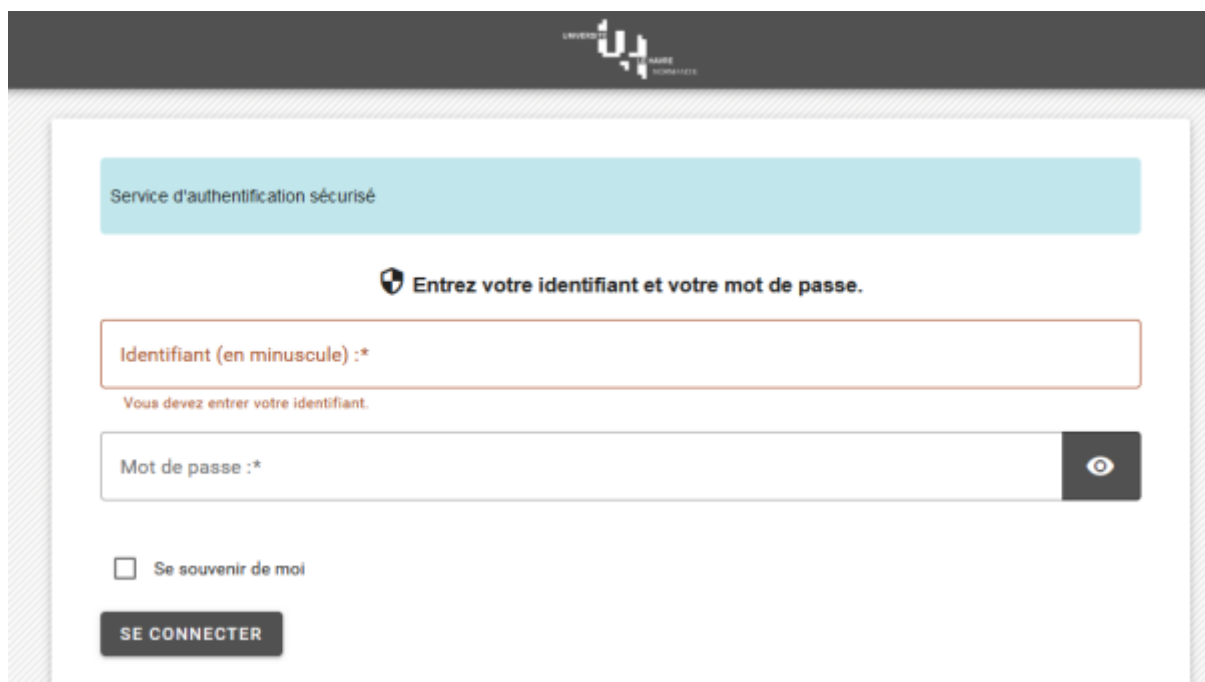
UNIVERSITÉ LE HAVRE NORMANDIE

Service d'authentification sécurisé

Entrez votre identifiant et votre mot de passe.

Identifiant (en minuscule) :*

Vous devez entrer votre identifiant.

Mot de passe :*

Se souvenir de moi

SE CONNECTER